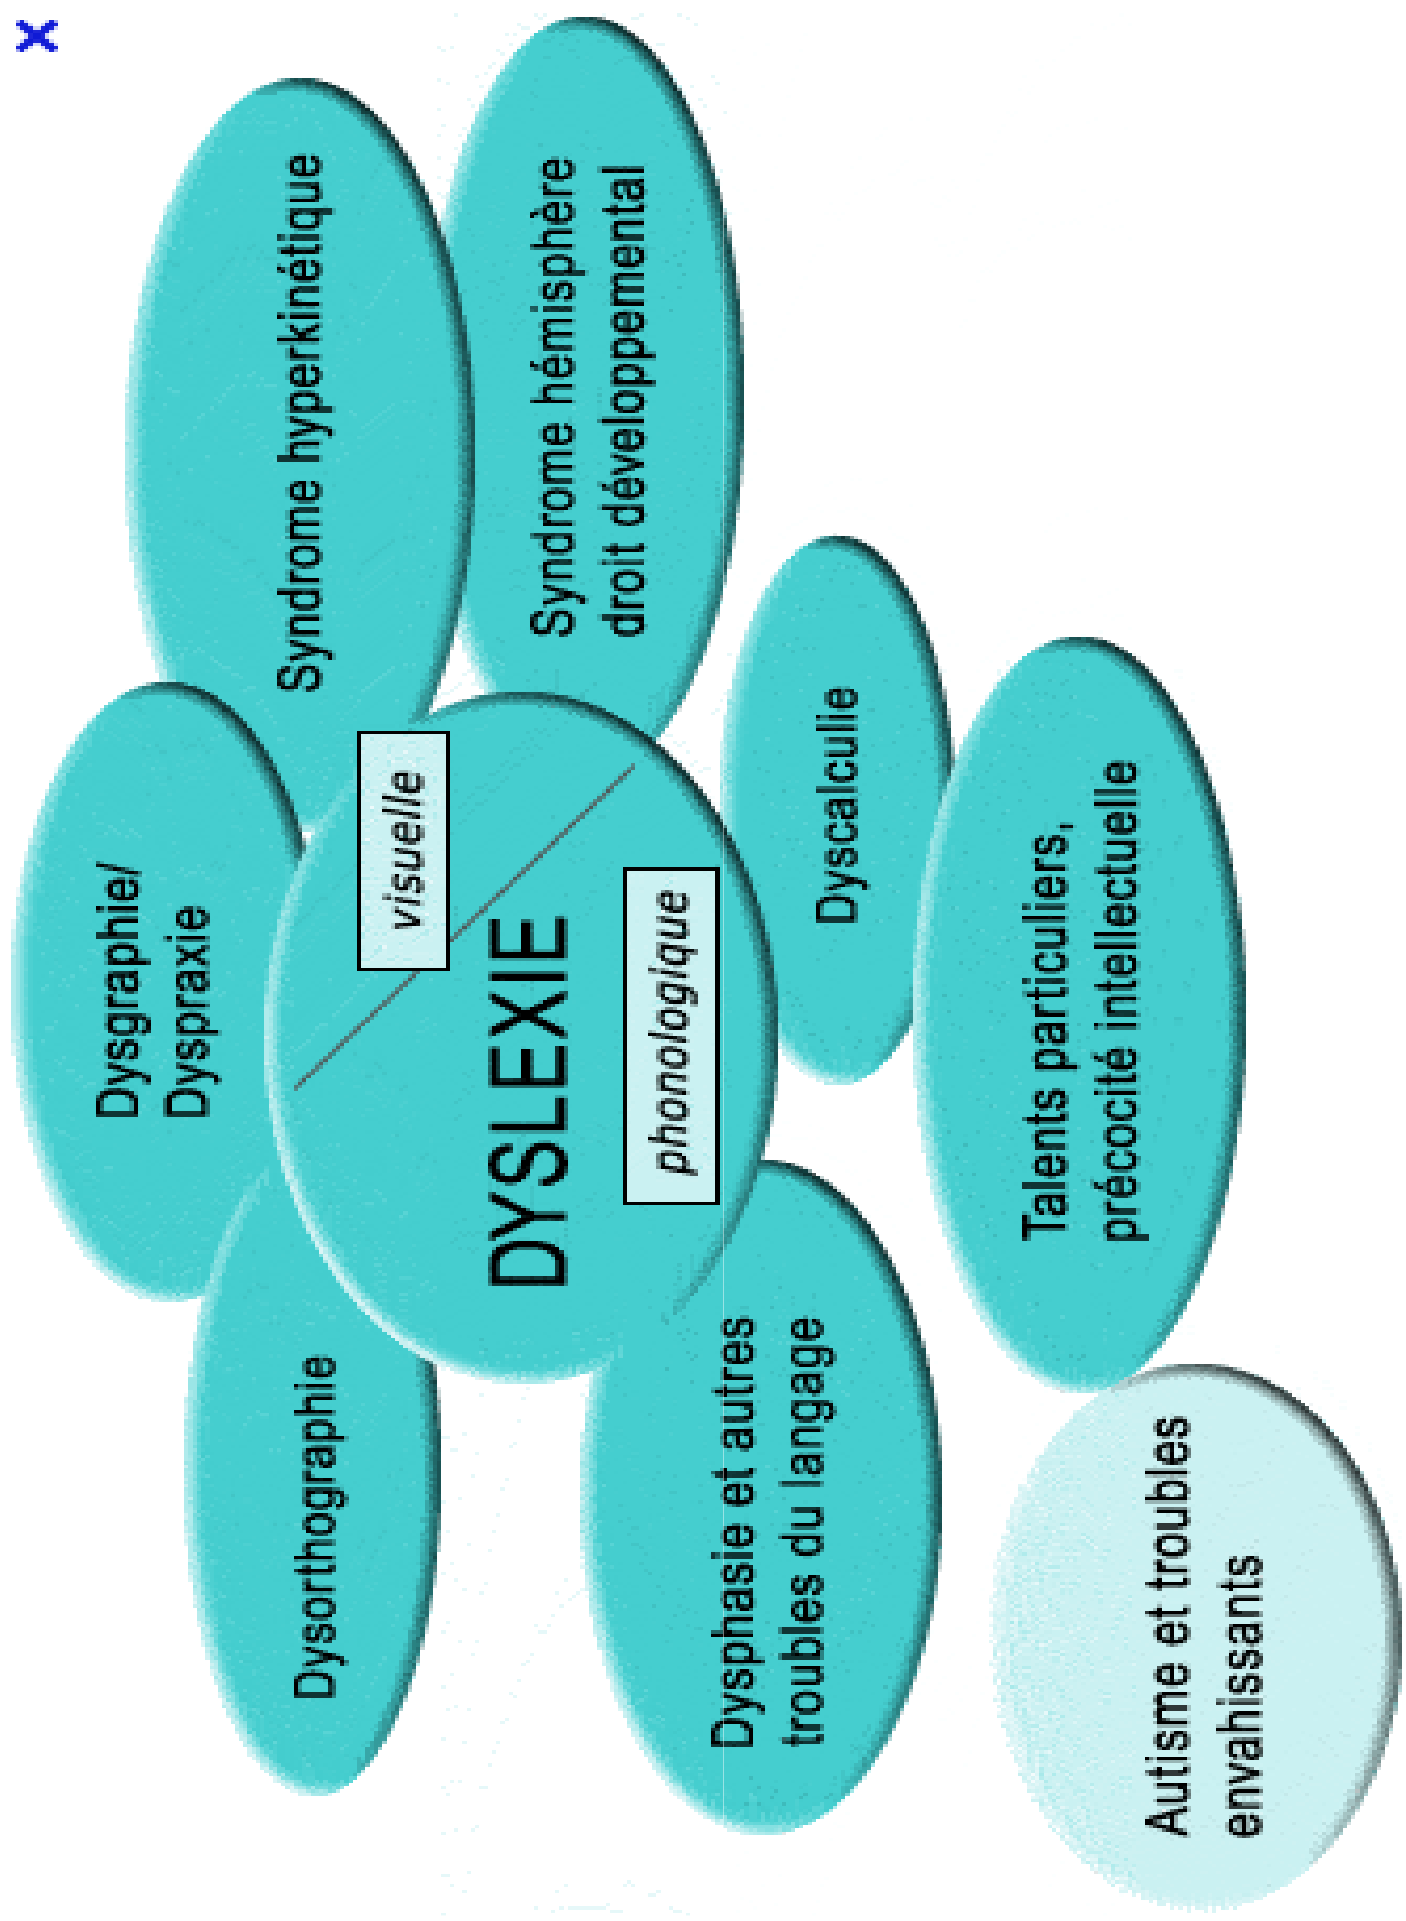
×

Syndrome hyperkinétique

Syndrome hémisphère droit développemental

Dysgraphie/ Dyspraxie

visuelle

DYSLEXIE

phonologique

Dyscalculie

Talents particuliers, précocité intellectuelle

Dysorthographie

Dysphasie et autres troubles du langage

Autisme et troubles envahissants